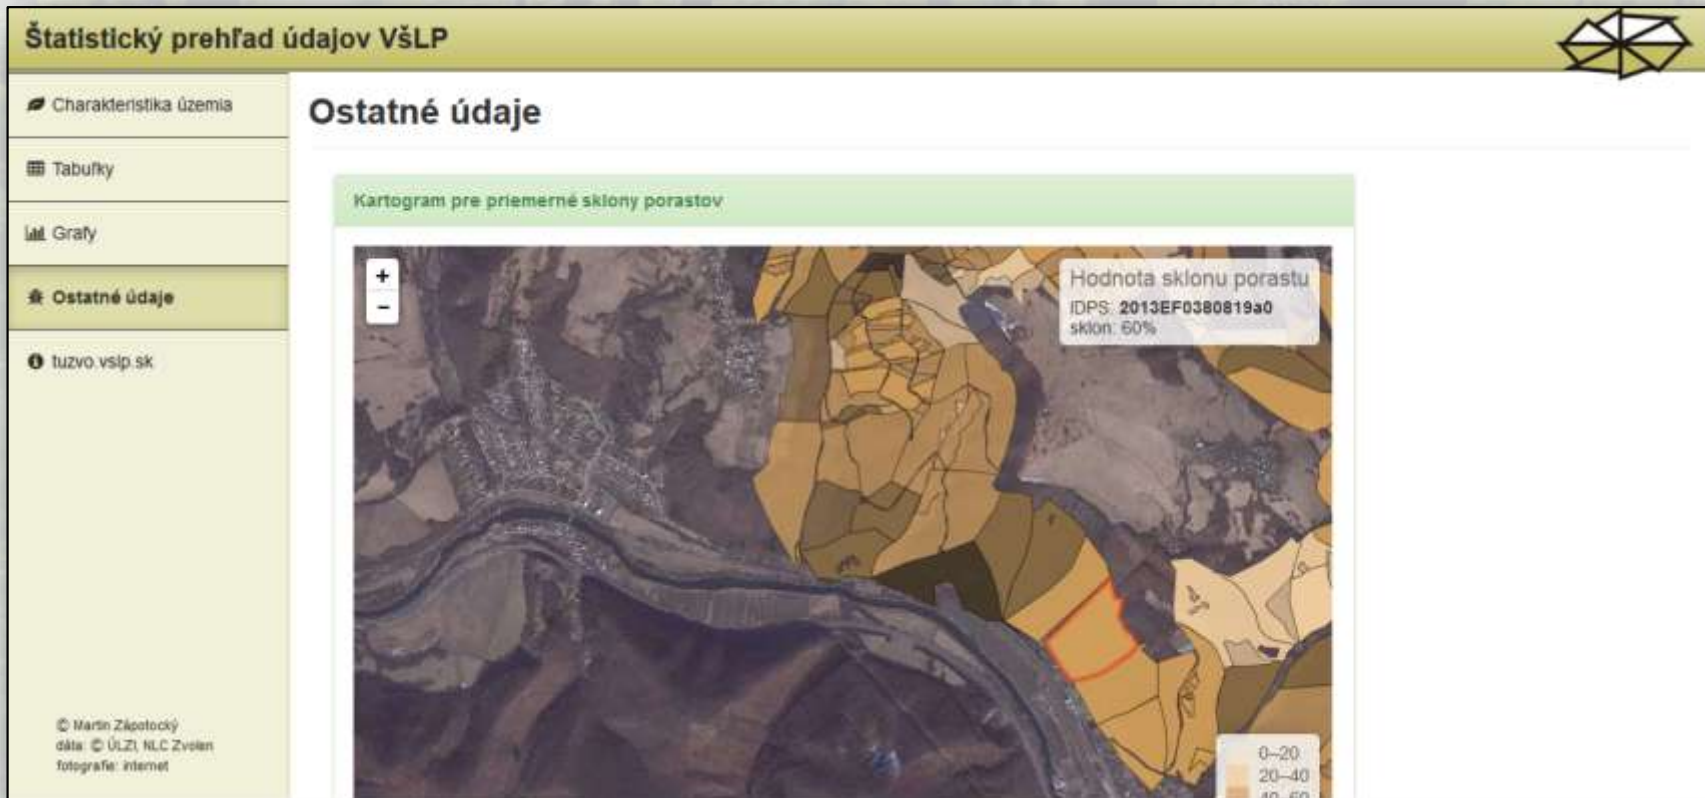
Štatistický prehľad údajov VšLP

Charakteristika územia

Tabuľky

Grafy

Ostatné údaje

tuzvo.vslp.sk

© Martin Zápotocký
dáta: © ÚLZI, NLC Zvolen
fotografie: internet

Ostatné údaje

Kartogram pre priemerné sklony porastov

+
–

Hodnota sklonu porastu
IDPS: 2013EF0380819a0
sklon: 60%

0–20
20–40
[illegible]